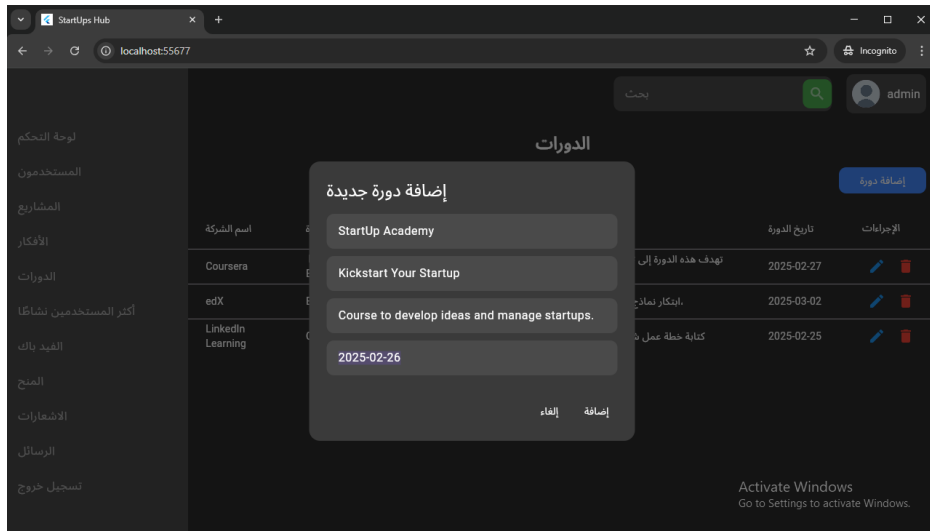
StartUps Hub
localhost:55677
Incognito

بحث
admin

لوحة التحكم
المستخدمون
المشاريع
الأفكار
الدورات
أكثر المستخدمين نشاطًا
الفيد باك
المنح
الاشعارات
الرسائل
تسجيل خروج

الدورات
إضافة دورة

| اسم الشركة | | | تاريخ الدورة | الإجراءات |
|---|---|---|---|---|
| Coursera | | تهدف هذه الدورة إلى | 2025-02-27 | |
| edX | | .ابتكار نماذج | 2025-03-02 | |
| LinkedIn Learning | | كتابة خطة عمل | 2025-02-25 | |

إضافة دورة جديدة
StartUp Academy
Kickstart Your Startup
Course to develop ideas and manage startups.
2025-02-26
إلغاء
إضافة

Activate Windows
Go to Settings to activate Windows.